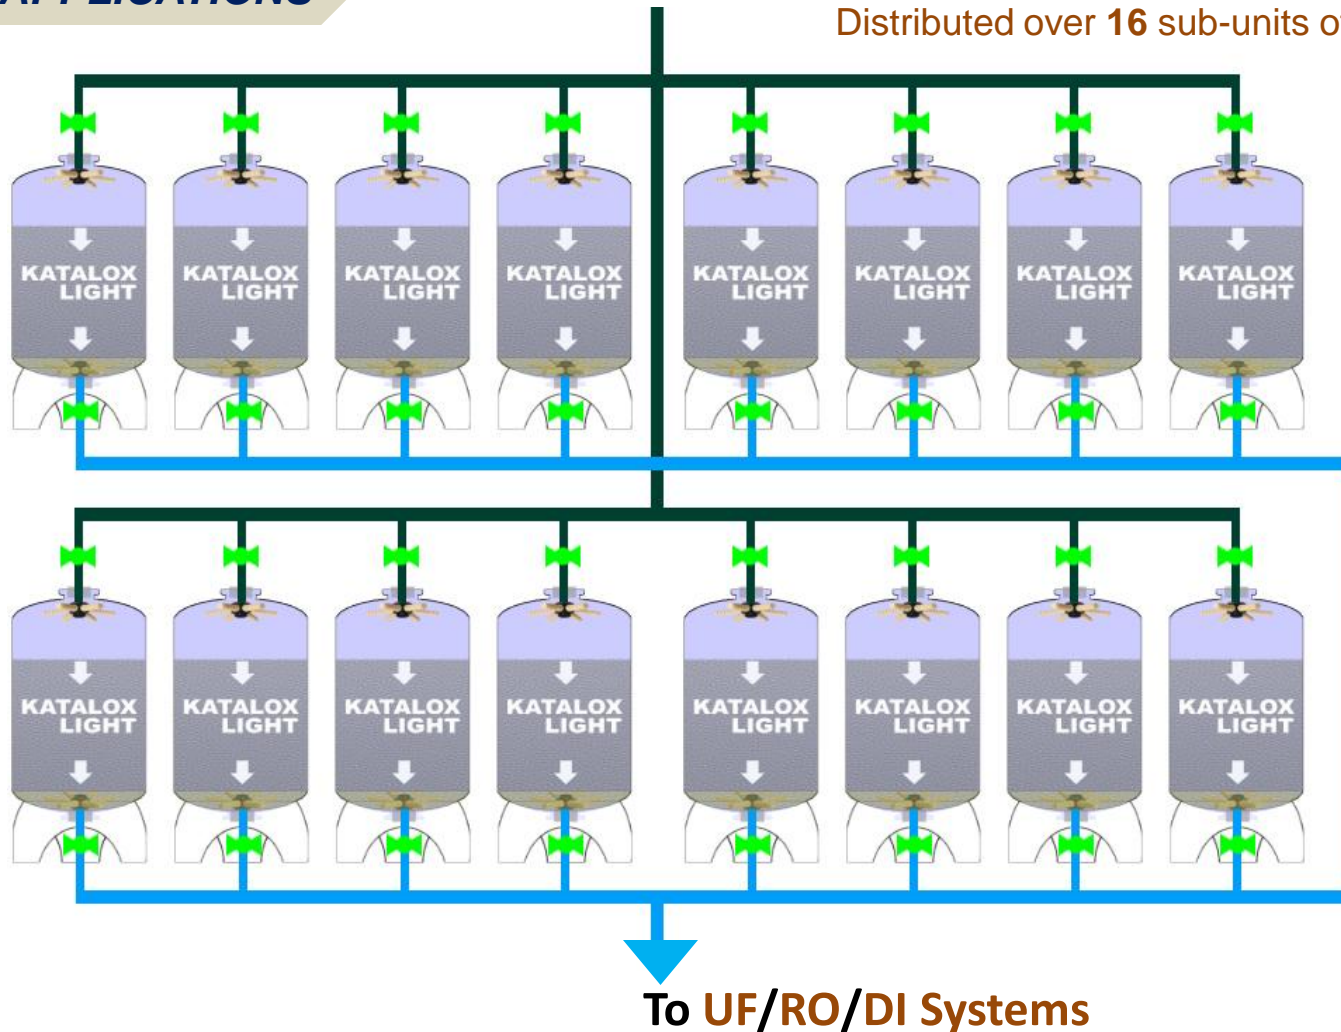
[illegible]

Distributed over 16 sub-units o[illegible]

KATALOX LIGHT

KATALOX LIGHT

KATALOX LIGHT

KATALOX LIGHT

KATALOX LIGHT

KATALOX LIGHT

KATALOX LIGHT

KATALOX LIGHT

KATALOX LIGHT

KATALOX LIGHT

KATALOX LIGHT

KATALOX LIGHT

KATALOX LIGHT

KATALOX LIGHT

KATALOX LIGHT

KATALOX LIGHT

To UF/RO/DI Systems